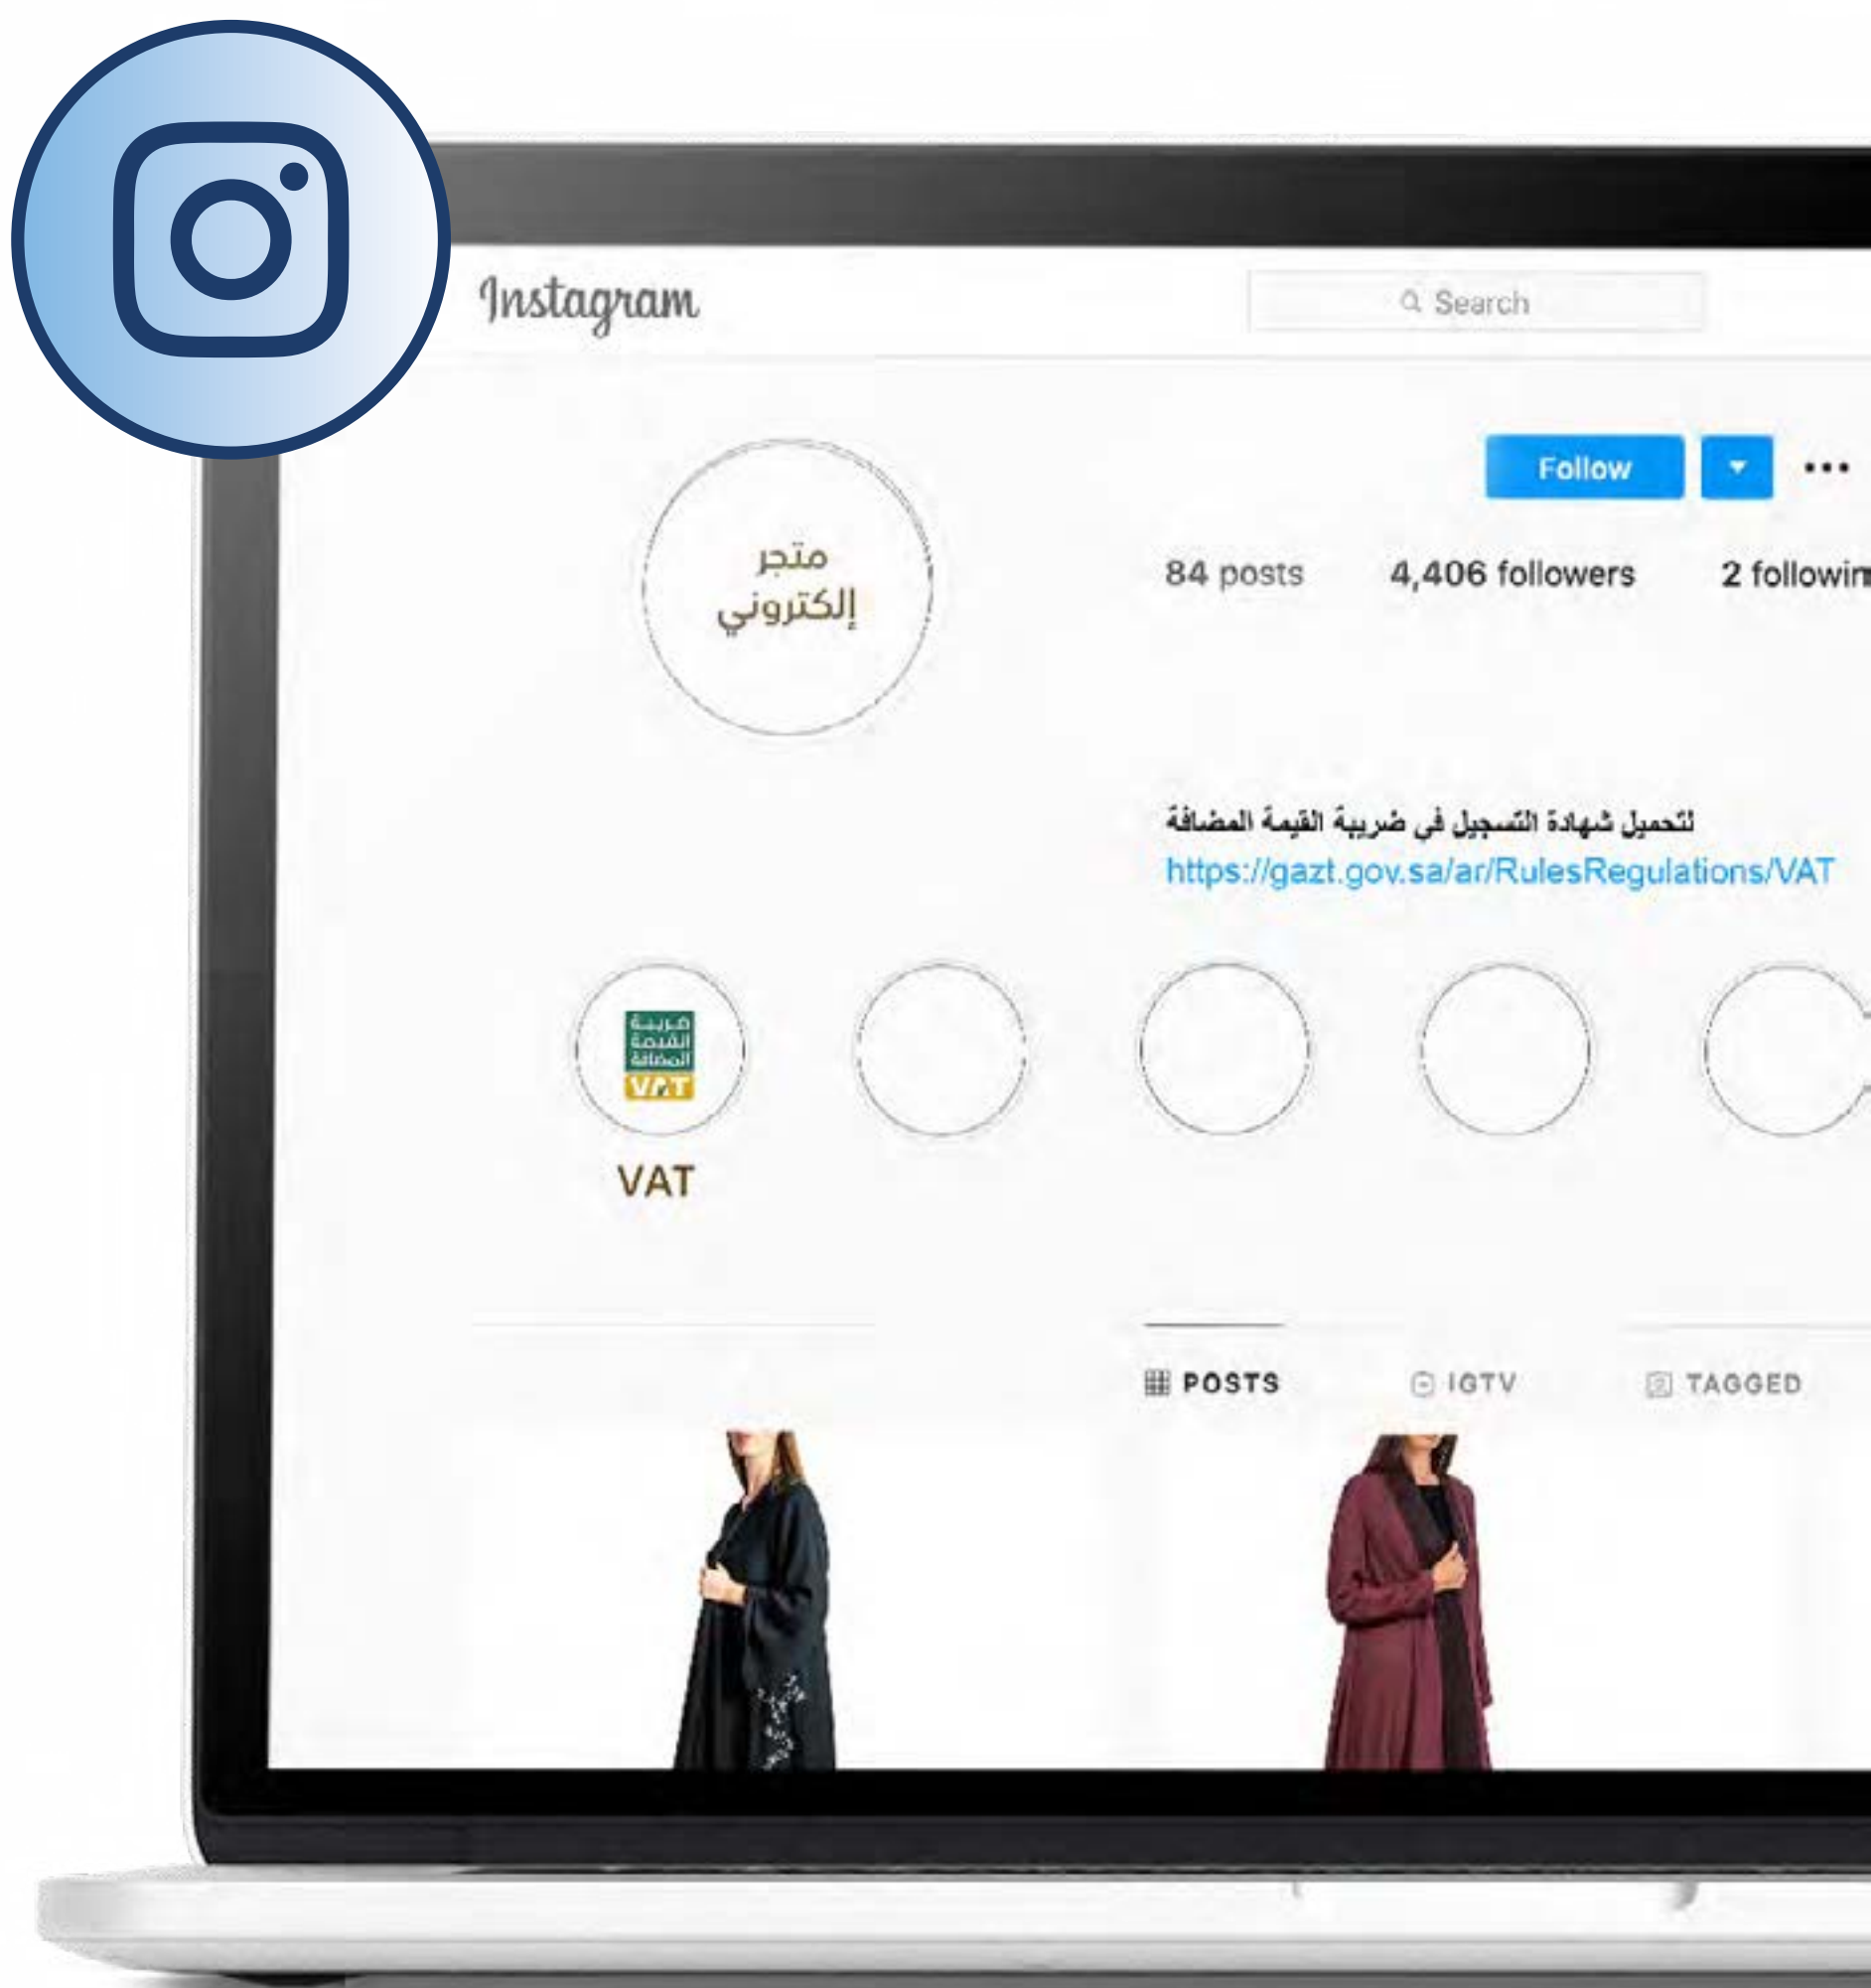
Instagram

Search

Follow

متجر
إلكتروني

84 posts 4,406 followers 2 followin

لتحميل شهادة التسجيل في ضريبة القيمة المضافة
https://gazt.gov.sa/ar/RulesRegulations/VAT

ضريبة
القيمة
المضافة
VAT

VAT

POSTS IGTV TAGGED